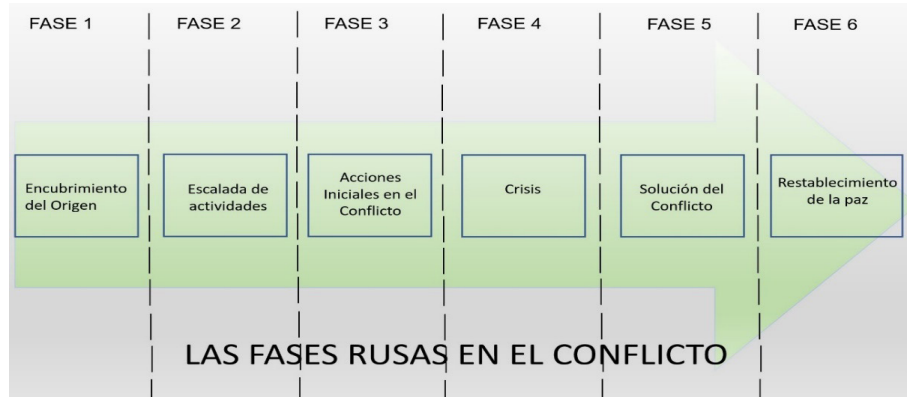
FASE 1

Encubrimiento del Origen

FASE 2

Escalada de actividades

FASE 3

Acciones Iniciales en el Conflicto

FASE 4

Crisis

FASE 5

Solución del Conflicto

FASE 6

Restablecimiento de la paz

LAS FASES RUSAS EN EL CONFLICTO